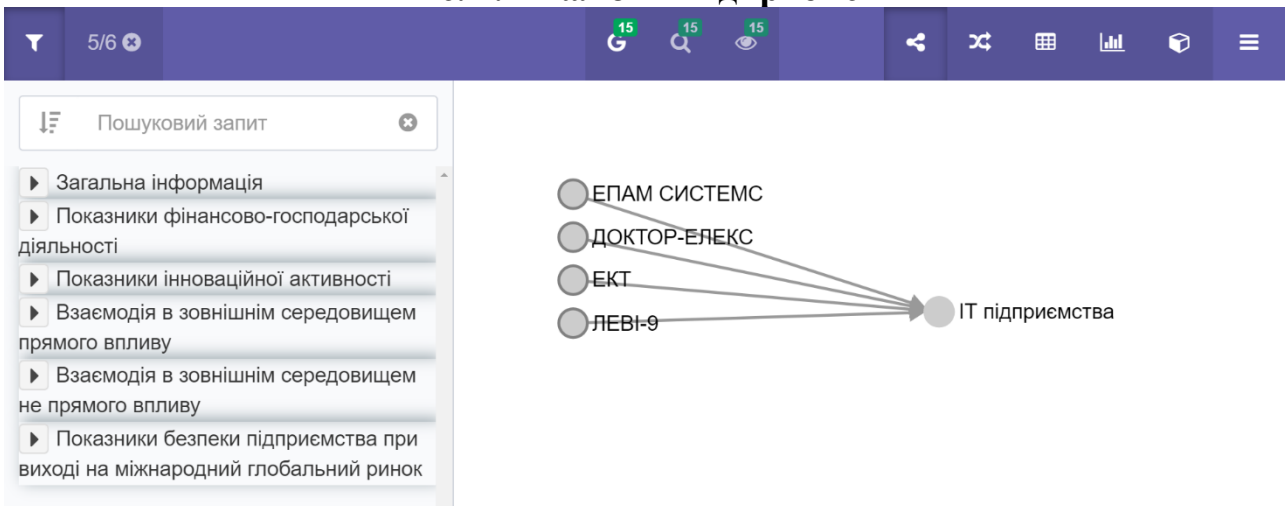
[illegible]

5/6

15 15 15

Пошуковий запит

Загальна інформація

Показники фінансово-господарської діяльності

Показники інноваційної активності

Взаємодія в зовнішнім середовищем прямого впливу

Взаємодія в зовнішнім середовищем не прямого впливу

Показники безпеки підприємства при виході на міжнародний глобальний ринок

ЕПАМ СИСТЕМС

ДОКТОР-ЕЛЕКС

ЕКТ

ЛЕВІ-9

ІТ підприємства